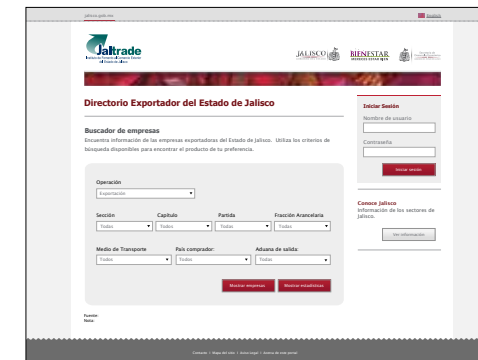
jalisco.gob.mx

English

Jaltrade

Instituto de Fomento al Comercio Exterior del Estado de Jalisco

JALISCO

BIENESTAR

Directorio Exportador del Estado de Jalisco

Buscador de empresas

Encuentra información de las empresas exportadoras del Estado de Jalisco. Utiliza los criterios de búsqueda disponibles para encontrar el producto de tu preferencia.

Operación

Exportación

Sección

Todos

Capítulo

Todos

Partida

Todos

Fracción Arancelaria

Todos

Medio de Transporte

Todos

País comprador:

Todos

Aduana de salida:

Todos

Mostrar empresas

Mostrar estadísticas

Fuente:

Nota:

Iniciar Sesión

Nombre de usuario

Contraseña

Iniciar sesión

Conoce Jalisco

Información de los sectores de Jalisco.

Ver información

Contacto | Mapa del sitio | Aviso legal | Acerca de este portal